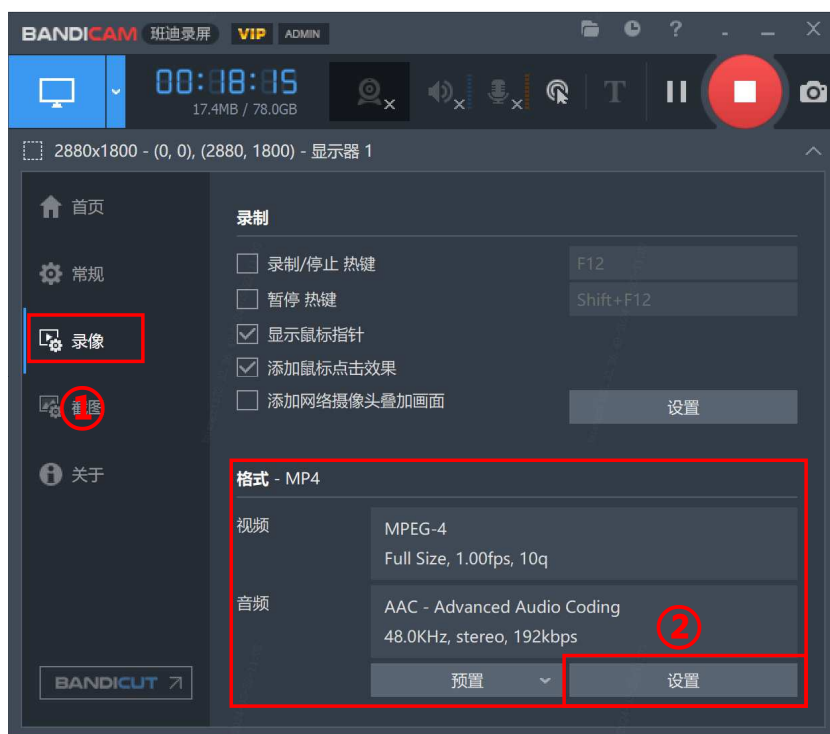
BANDICAM 班迪录屏 VIP ADMIN

00:18:15
17.4MB / 78.0GB

2880x1800 - (0, 0), (2880, 1800) - 显示器 1

首页
常规
录像
①
截图
关于

BANDICUT

录制
录制/停止 热键 F12
暂停 热键 Shift+F12
显示鼠标指针
添加鼠标点击效果
添加网络摄像头叠加画面 设置

格式 - MP4
视频 MPEG-4
Full Size, 1.00fps, 10q
音频 AAC - Advanced Audio Coding
48.0KHz, stereo, 192kbps
②
预置 设置